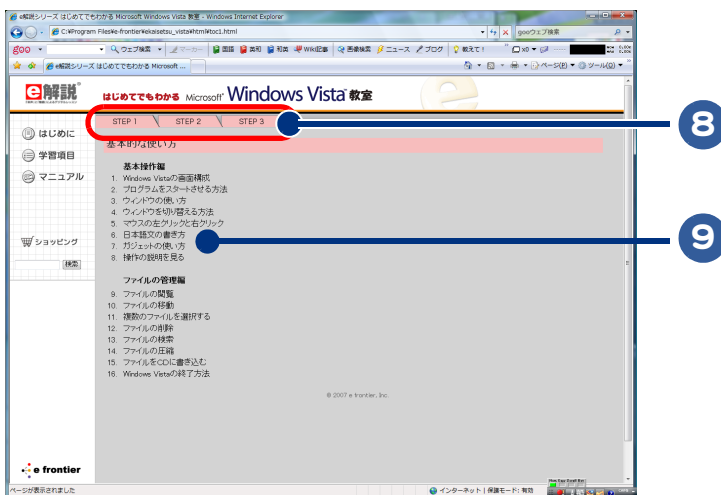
e解説シリーズ はじめてでもわかる Microsoft Windows Vista 教室 - Windows Internet Explorer

C:¥Program Files¥e-frontier¥ekaisetsu_vista¥html¥toc1.html

gooウェブ検索

goo ウェブ検索 マーカー 国語 英和 和英 Wiki記事 画像検索 ニュース ブログ 愛えて!

e解説シリーズ はじめてでもわかる Microsoft ...

ページ(P) ツール(O)

e解説

はじめてでもわかる Microsoft® Windows Vista® 教室

STEP 1　STEP 2　STEP 3

8

基本的な使い方

はじめに

学習項目

マニュアル

基本操作編

1. Windows Vistaの画面構成
2. プログラムをスタートさせる方法
3. ウィンドウの使い方
4. ウィンドウを切り替える方法
5. マウスの左クリックと右クリック
6. 日本語文の書き方
7. ガジェットの使い方
8. 操作の説明を見る

9

ショッピング

検索

ファイルの管理編

9. ファイルの閲覧
10. ファイルの移動
11. 複数のファイルを選択する
12. ファイルの削除
13. ファイルの検索
14. ファイルの圧縮
15. ファイルをCDに書き込む
16. Windows Vistaの終了方法

© 2007 e frontier, Inc.

e frontier

ページが表示されました

インターネット | 保護モード: 有効